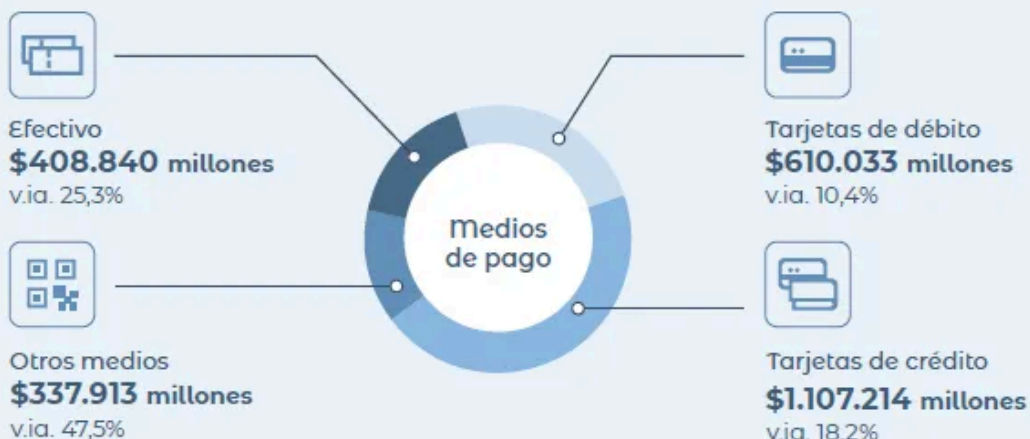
Efectivo
$408.840 millones
v.ia. 25,3%

Otros medios
$337.913 millones
v.ia. 47,5%

Medios de pago

Tarjetas de débito
$610.033 millones
v.ia. 10,4%

Tarjetas de crédito
$1.107.214 millones
v.ia. 18,2%